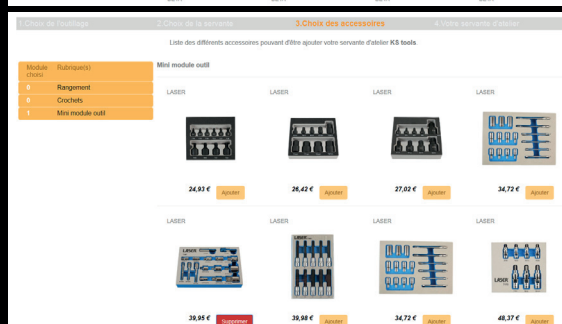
1.Choix de l'outillage
2.Choix de la servante
3.Choix des accessoires
4.Votre servante d'atelier

Liste des différents accessoires pouvant d'être ajouter votre servante d'atelier KS tools

| Module choisi | Rubrique(s) |
|---|---|
| 0 | Rangement |
| 0 | Crochets |
| 1 | Mini module outil |

Mini module outil

LASER
24,93 € Ajouter

LASER
26,42 € Ajouter

LASER
27,02 € Ajouter

LASER
34,72 € Ajouter

LASER
39,95 € Supprimer

LASER
39,98 € Ajouter

LASER
34,72 € Ajouter

LASER
48,37 € Ajouter